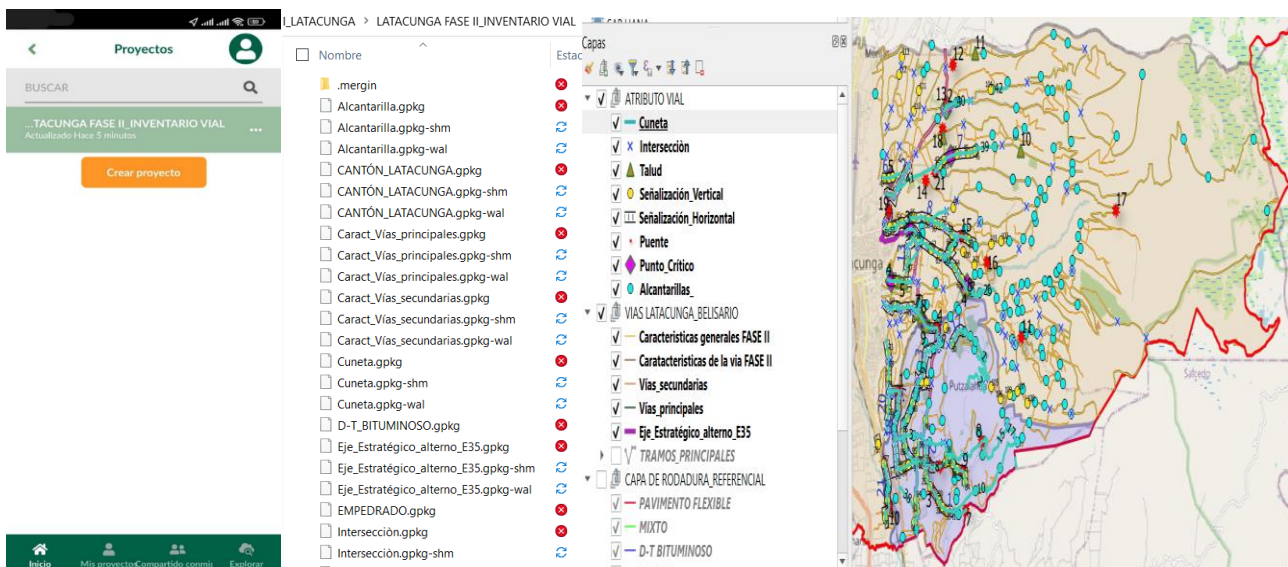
Proyectos

BUSCAR

...TACUNGA FASE II_INVENTARIO VIAL
Actualizado Hace 5 minutos

Crear proyecto

Inicio
Mis proyectos
Compartido conmi
Explorar

I_LATACUNGA > LATACUNGA FASE II_INVENTARIO VIAL

Nombre
Estac

.mergin
Alcantarilla.gpkg
Alcantarilla.gpkg-shm
Alcantarilla.gpkg-wal
CANTÓN_LATACUNGA.gpkg
CANTÓN_LATACUNGA.gpkg-shm
CANTÓN_LATACUNGA.gpkg-wal
Caract_Vías_principales.gpkg
Caract_Vías_principales.gpkg-shm
Caract_Vías_principales.gpkg-wal
Caract_Vías_secundarias.gpkg
Caract_Vías_secundarias.gpkg-shm
Caract_Vías_secundarias.gpkg-wal
Cuneta.gpkg
Cuneta.gpkg-shm
Cuneta.gpkg-wal
D-T_BITUMINOSO.gpkg
Eje_Estratégico_alterno_E35.gpkg
Eje_Estratégico_alterno_E35.gpkg-shm
Eje_Estratégico_alterno_E35.gpkg-wal
EMPEDRADO.gpkg
Intersecciòn.gpkg
Intersecciòn.gpkg-shm

Capas

ATRIBUTO VIAL
Cuneta
Intersección
Talud
Señalización_Vertical
Señalización_Horizontal
Puente
Punto_Crítico
Alcantarillas_
VIAS LATACUNGA_BELISARIO
Caracteristicas generales FASE II
Caratacteristicas de la via FASE II
Vías_secundarias
Vías_principales
Eje_Estratégico_alterno_E35
TRAMOS_PRINCIPALES
CAPA DE RODADURA_REFERENCIAL
PAVIMENTO FLEXIBLE
MIXTO
D-T BITUMINOSO

12 11 13 30 18 39 10 65 21 19 17 15 16 26 11 ACUNGA Putzalahua 6 10 Salcedo